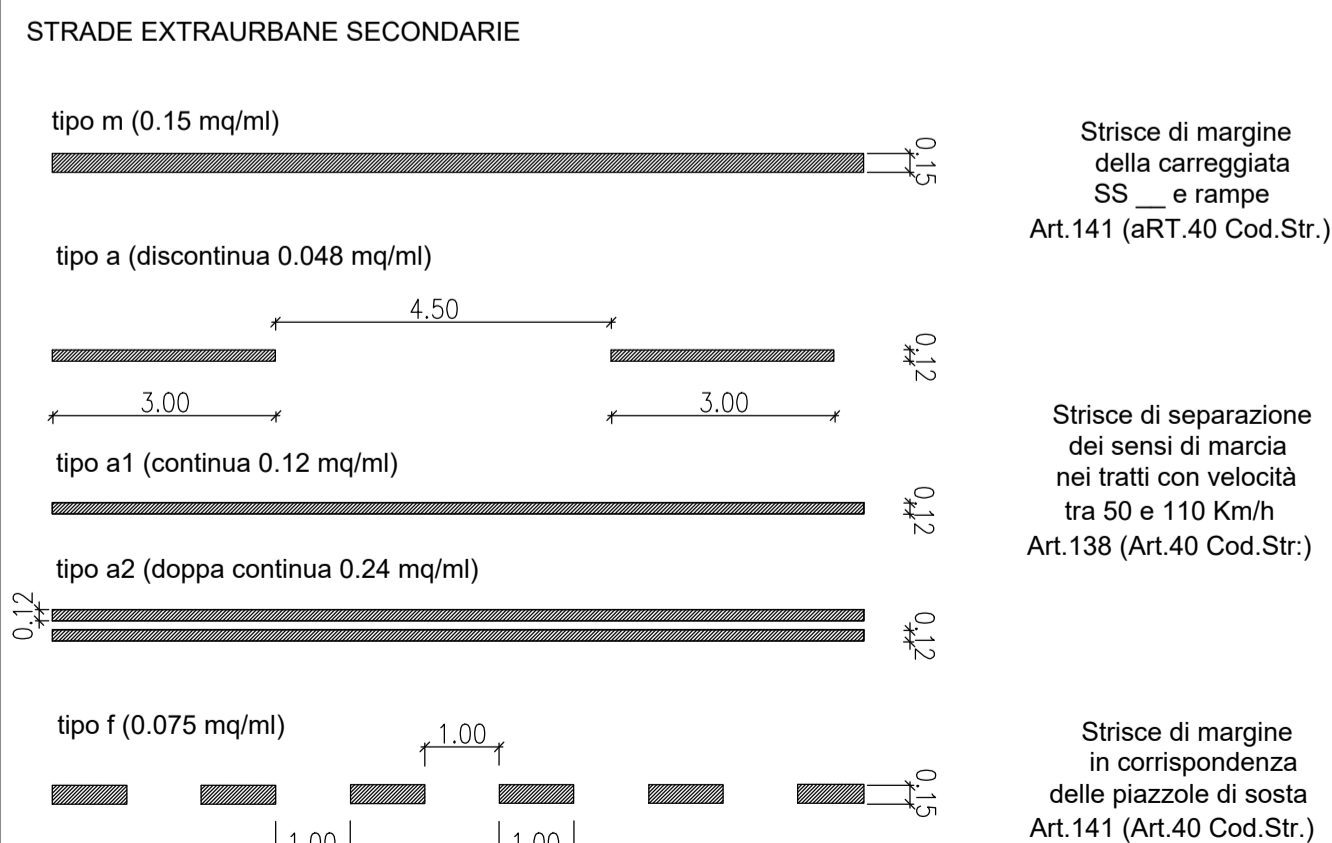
STRADE EXTRAURBANE SECONDARIE

tipo m (0.15 mq/ml)

0.15

Strisce di margine della carreggiata SS __ e rampe Art.141 (aRT.40 Cod.Str.)

tipo a (discontinua 0.048 mq/ml)

4.50

0.12

3.00

3.00

Strisce di separazione dei sensi di marcia nei tratti con velocità tra 50 e 110 Km/h Art.138 (Art.40 Cod.Str:)

tipo a1 (continua 0.12 mq/ml)

0.12

tipo a2 (doppa continua 0.24 mq/ml)

0.12

0.12

tipo f (0.075 mq/ml)

1.00

0.15

1.00

1.00

Strisce di margine in corrispondenza delle piazzole di sosta Art.141 (Art.40 Cod.Str.)